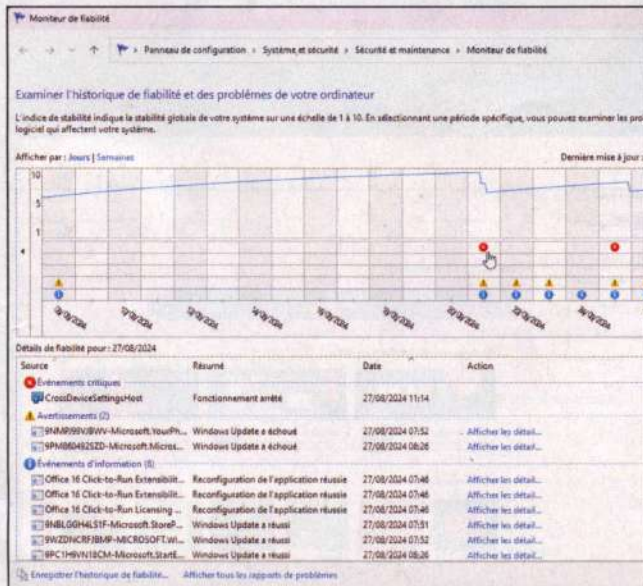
Moniteur de fiabilité

Panneau de configuration › Système et sécurité › Sécurité et maintenance › Moniteur de fiabilité

Examiner l'historique de fiabilité et des problèmes de votre ordinateur

L'indice de stabilité indique la stabilité globale de votre système sur une échelle de 1 à 10. En sélectionnant une période spécifique, vous pouvez examiner les pro logiciel qui affectent votre système.

Afficher par : Jours | Semaines

Dernière mise à jour :

10
5
1

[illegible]

Détails de fiabilité pour : 27/08/2024

| Source | Résumé | Date | Action |
|---|---|---|---|
| Événements critiques | | | |
| CrossDeviceSettingsHost | Fonctionnement arrêté | 27/08/2024 11:14 | |
| Avertissements (2) | | | |
| 9NMP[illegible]-Microsoft.YourPh... | Windows Update a échoué | 27/08/2024 07:52 | Afficher les détail... |
| 9PM860492SZD-Microsoft.Micros... | Windows Update a échoué | 27/08/2024 08:26 | Afficher les détail... |
| Événements d'information (6) | | | |
| Office 16 Click-to-Run Extensibilit... | Reconfiguration de l'application réussie | 27/08/2024 07:46 | Afficher les détail... |
| Office 16 Click-to-Run Extensibilit... | Reconfiguration de l'application réussie | 27/08/2024 07:46 | Afficher les détail... |
| Office 16 Click-to-Run Licensing ... | Reconfiguration de l'application réussie | 27/08/2024 07:46 | Afficher les détail... |
| 9NBLGGH4LS1F-Microsoft.StoreP... | Windows Update a réussi | 27/08/2024 07:51 | Afficher les détail... |
| 9WZDNCRFJBMP-MICROSOFT.WI... | Windows Update a réussi | 27/08/2024 07:52 | Afficher les détail... |
| 8PC1H9VN18CM-Microsoft.StartE... | Windows Update a réussi | 27/08/2024 08:26 | Afficher les détail... |

Enregistrer l'historique de fiabilité...   Afficher tous les rapports de problèmes